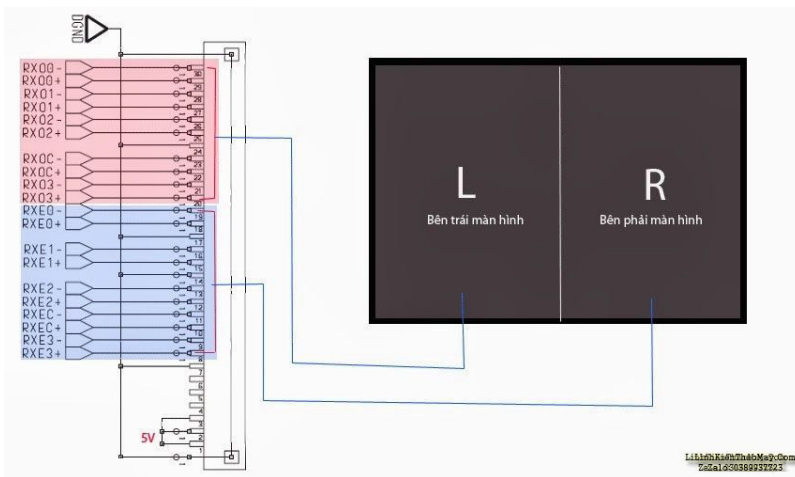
DGND

RXO0-
RXO0+
RXO1-
RXO1+
RXO2-
RXO2+

RXOC-
RXOC+
RXO3-
RXO3+

RXE0-
RXE0+

RXE1-
RXE1+

RXE2-
RXE2+
RXEC-
RXEC+
RXE3-
RXE3+

5V

L
Bên trái màn hình

R
Bên phải màn hình

LinhKienThaoMay.Com
Zalo:0389937223